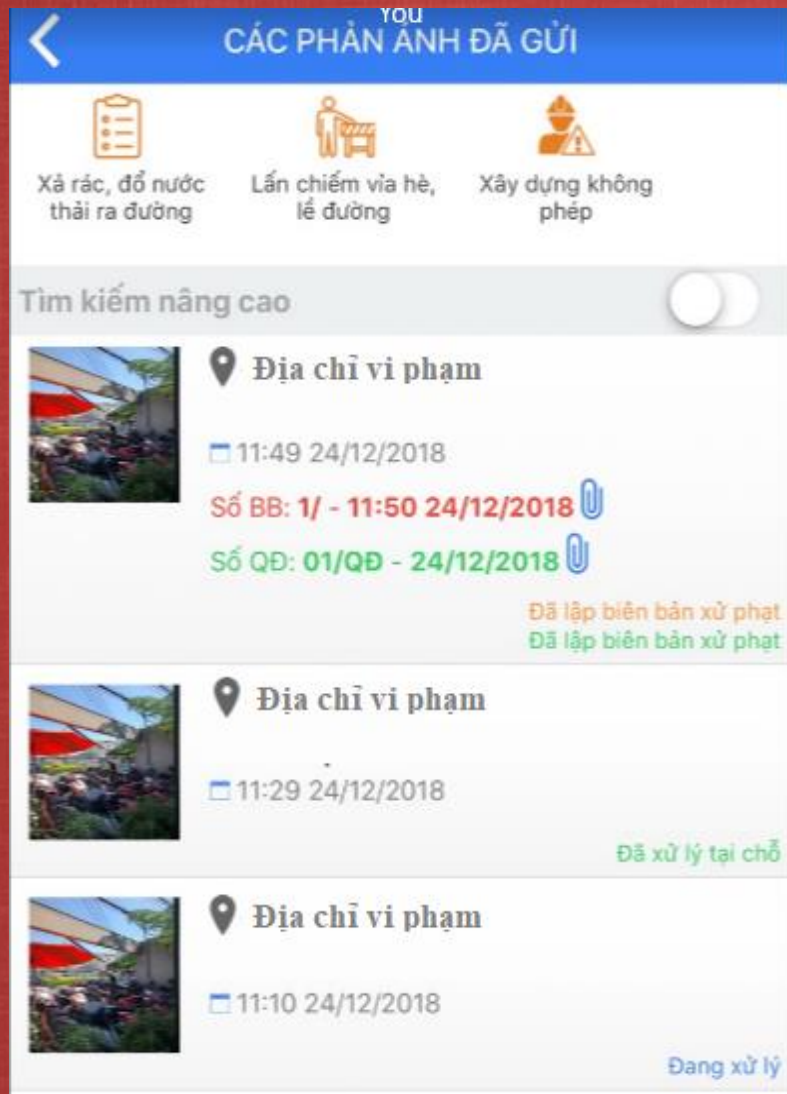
You
CÁC PHẢN ÁNH ĐÃ GỬI

Xả rác, đổ nước thải ra đường

Lấn chiếm vỉa hè, lề đường

Xây dựng không phép

Tìm kiếm nâng cao

Địa chỉ vi phạm

11:49 24/12/2018

Số BB: 1/ - 11:50 24/12/2018

Số QĐ: 01/QĐ - 24/12/2018

Đã lập biên bản xử phạt
Đã lập biên bản xử phạt

Địa chỉ vi phạm

11:29 24/12/2018

Đã xử lý tại chỗ

Địa chỉ vi phạm

11:10 24/12/2018

Đang xử lý